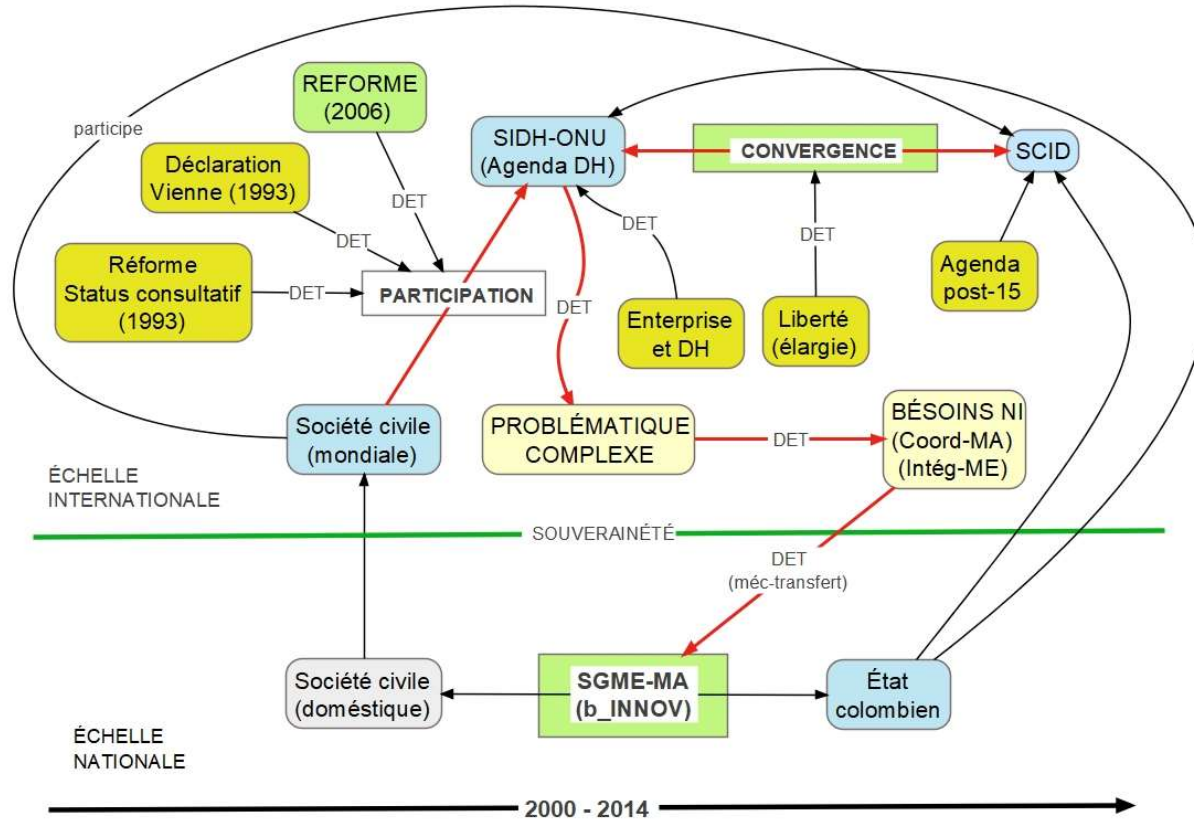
participe

REFORME (2006)

Déclaration Vienne (1993)

Réforme Status consultatif (1993)

DET

DET

DET

PARTICIPATION

SIDH-ONU (Agenda DH)

CONVERGENCE

SCID

DET

DET

DET

Enterprise et DH

Liberté (élargie)

Agenda post-15

Société civile (mondiale)

PROBLÉMATIQUE COMPLEXE

DET

BÉSOINS NI (Coord-MA) (Intég-ME)

ÉCHELLE INTERNATIONALE

SOUVERAINETÉ

DET (méc-transfert)

Société civile (doméstique)

SGME-MA (b_INNOV)

État colombien

ÉCHELLE NATIONALE

2000 - 2014